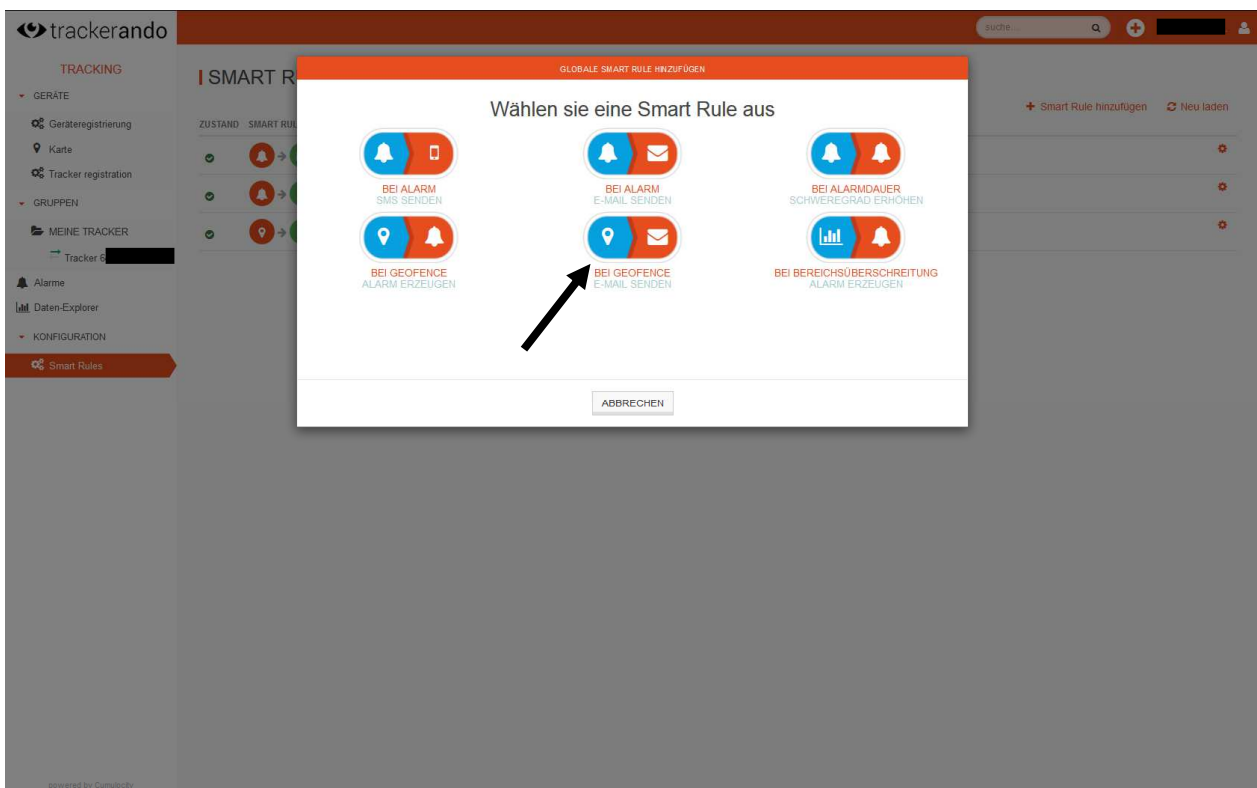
trackerando

suche...

TRACKING
GERÄTE
Geräteregistrierung
Karte
Tracker registration
GRUPPEN
MEINE TRACKER
Tracker 6
Alarme
Daten-Explorer
KONFIGURATION
Smart Rules

powered by Cumulocity

SMART R

ZUSTAND SMART RUL

Smart Rule hinzufügen
Neu laden

GLOBALE SMART RULE HINZUFÜGEN

Wählen sie eine Smart Rule aus

BEI ALARM
SMS SENDEN

BEI ALARM
E-MAIL SENDEN

BEI ALARMDAUER
SCHWEREGRAD ERHÖHEN

BEI GEOFENCE
ALARM ERZEUGEN

BEI GEOFENCE
E-MAIL SENDEN

BEI BEREICHSÜBERSCHREITUNG
ALARM ERZEUGEN

ABBRECHEN